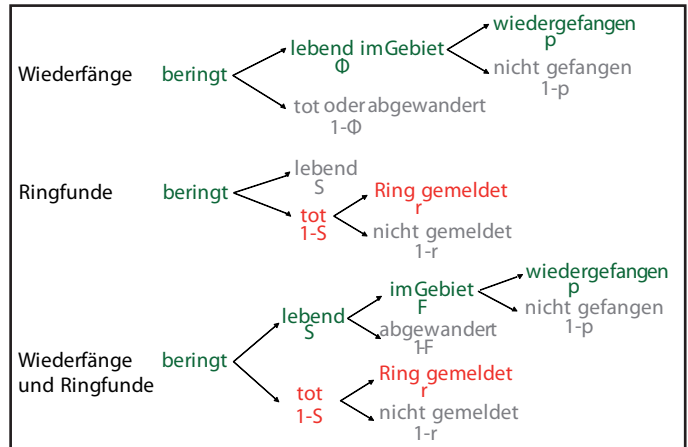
Wiederfänge beringt lebend im Gebiet
$\Phi$
wiedergefangen
p
nicht gefangen
1-p
tot oder abgewandert
1-$\Phi$

Ringfunde beringt lebend
S
tot
1-S
Ring gemeldet
r
nicht gemeldet
1-r

Wiederfänge und Ringfunde beringt lebend
S
im Gebiet
F
wiedergefangen
p
nicht gefangen
1-p
abgewandert
1-F
tot
1-S
Ring gemeldet
r
nicht gemeldet
1-r